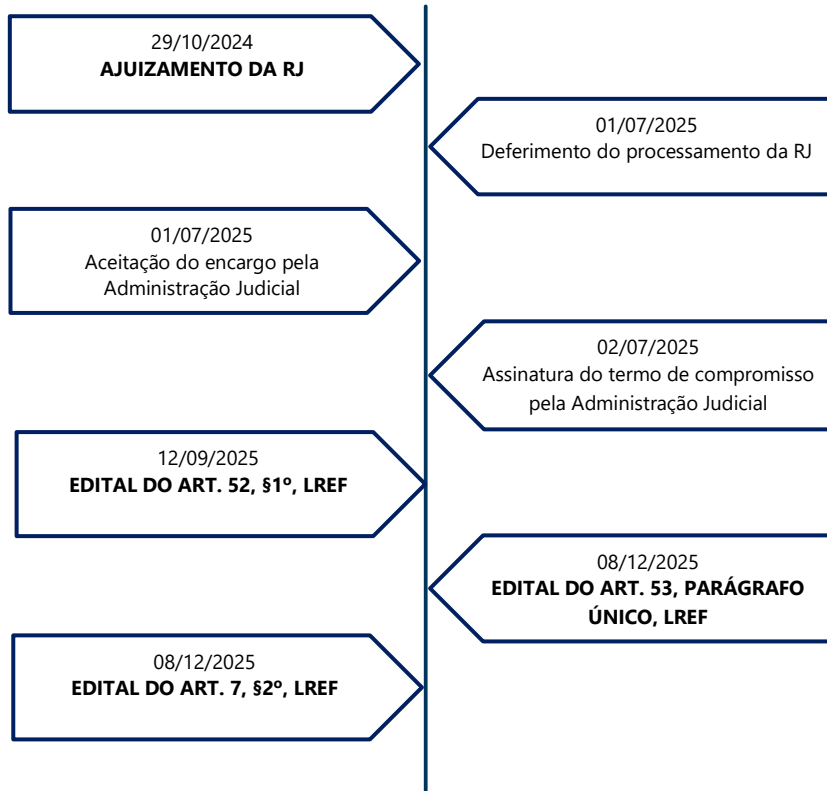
29/10/2024
**AJUIZAMENTO DA RJ**

01/07/2025
Deferimento do processamento da RJ

01/07/2025
Aceitação do encargo pela Administração Judicial

02/07/2025
Assinatura do termo de compromisso pela Administração Judicial

12/09/2025
**EDITAL DO ART. 52, §1º, LREF**

08/12/2025
**EDITAL DO ART. 53, PARÁGRAFO ÚNICO, LREF**

08/12/2025
**EDITAL DO ART. 7, §2º, LREF**